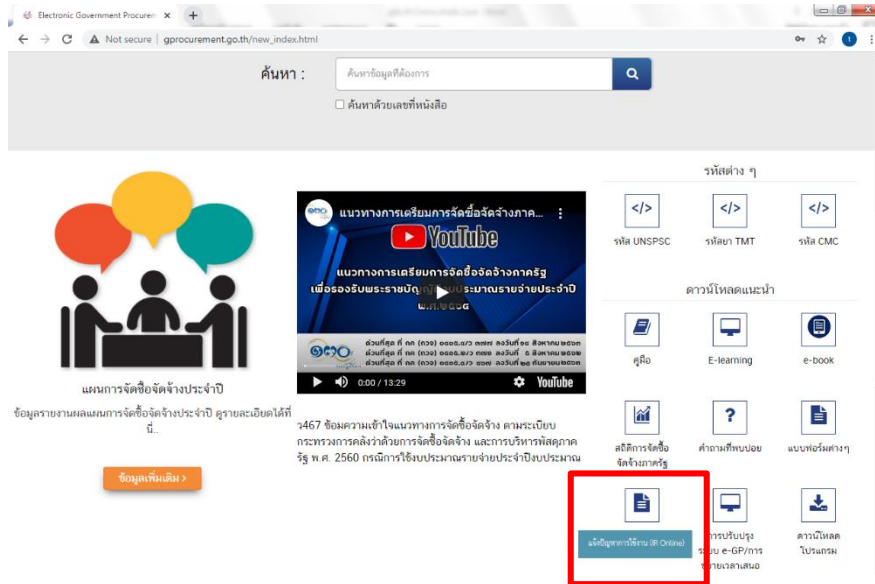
Electronic Government Procurem ×
Not secure | gprocurement.go.th/new_index.html

ค้นหา :
ค้นหาข้อมูลที่ต้องการ
ค้นหาด้วยเลขที่หนังสือ

แผนการจัดซื้อจัดจ้างประจำปี
ข้อมูลรายงานผลแผนการจัดซื้อจัดจ้างประจำปี ดูรายละเอียดได้ที่นี่..
ข้อมูลเพิ่มเติม >

แนวทางการเตรียมการจัดซื้อจัดจ้างภาค...
YouTube
แนวทางการเตรียมการจัดซื้อจัดจ้างภาครัฐ เพื่อรองรับพระราชบัญญัติงบประมาณรายจ่ายประจำปี พ.ศ. ๒๕๖๙
ด่วนที่สุด ที่ กค (กวจ) ๐๔๐๕.๔/ว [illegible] ลงวันที่ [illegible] สิงหาคม ๒๕๖๘
ด่วนที่สุด ที่ กค (กวจ) ๐๔๐๕.๔/ว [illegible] ลงวันที่ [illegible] สิงหาคม ๒๕๖๘
ด่วนที่สุด ที่ กค (กวจ) ๐๔๐๕.๔/ว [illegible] ลงวันที่ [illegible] กันยายน ๒๕๖๘
0:00 / 13:29
YouTube

ว467 ซ้อมความเข้าใจแนวทางการจัดซื้อจัดจ้าง ตามระเบียบกระทรวงการคลังว่าด้วยการจัดซื้อจัดจ้าง และการบริหารพัสดุภาครัฐ พ.ศ. 2560 กรณีการใช้งบประมาณรายจ่ายประจำปีงบประมาณ

รหัสต่าง ๆ
</>
รหัส UNSPSC
</>
รหัสยา TMT
</>
รหัส CMC

ดาวน์โหลดแนะนำ
คู่มือ
E-learning
e-book
สถิติการจัดซื้อจัดจ้างภาครัฐ
?
คำถามที่พบบ่อย
แบบฟอร์มต่างๆ
แจ้งปัญหาการใช้งาน (IR Online)
การปรับปรุงระบบ e-GP/การขยายเวลาเสนอ
ดาวน์โหลดโปรแกรม